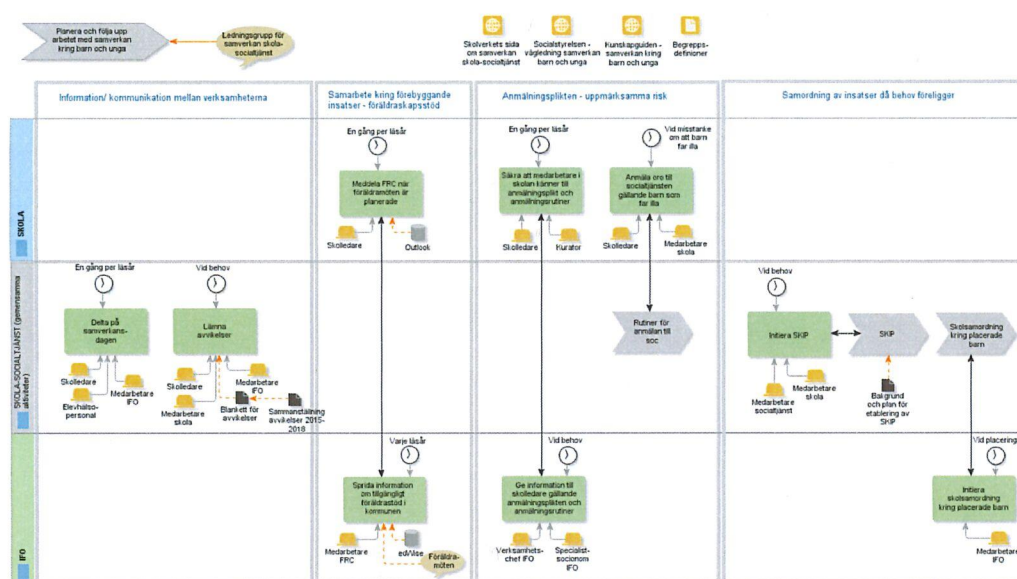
Planera och följa upp arbetet med samverkan kring barn och unga

Ledningsgrupp för samverkan skola-socialtjänst

Skolverkets sida om samverkan skola-socialtjänst

Socialstyrelsen - vägledning samverkan barn och unga

Kunskapguiden - samverkan kring barn och unga

Begrepps-definioner

Information/ kommunikation mellan verksamheterna

Samarbete kring förebyggande insatser - föräldraskapsstöd

Anmälningsplikten - uppmärksamma risk

Samordning av insatser då behov föreligger

SKOLA

SKOLA-SOCIALTJÄNST (gemensamma aktiviteter)

IFO

En gång per läsår

Meddela FRC när föräldramöten är planerade

Skolledare

Outlook

En gång per läsår

Säkra att medarbetare i skolan känner till anmälningsplikt och anmälningsrutiner

Skolledare

Kurator

Vid misstanke om att barn far illa

Anmäla oro till socialtjänsten gällande barn som far illa

Skolledare

Medarbetare skola

En gång per läsår

Delta på samverkansdagen

Skolledare

Medarbetare IFO

Elevhälsopersonal

Vid behov

Lämna avvikelser

Skolledare

Medarbetare IFO

Medarbetare skola

Blankett för avvikelser

Sammanställning avvikelser 2015-2018

Rutiner för anmälan till soc

Vid behov

Initiera SKIP

SKIP

Skolsamordning kring placerade barn

Medarbetare socialtjänst

Medarbetare skola

Bakgrund och plan för etablering av SKIP

Varje läsår

Sprida information om tillgängligt föräldrastöd i kommunen

Medarbetare FRC

edWise

Föräldramöten

Vid behov

Ge information till skolledare gällande anmälningsplikten och anmälningsrutiner

Verksamhetschef IFO

Specialistsocionom IFO

Vid placering

Initiera skolsamordning kring placerade barn

Medarbetare